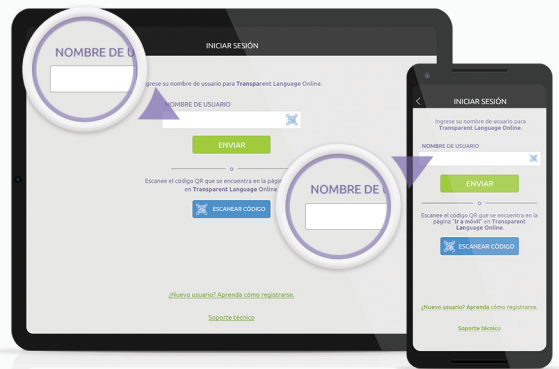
NOMBRE DE U

INICIAR SESIÓN

Ingrese su nombre de usuario para Transparent Language Online.

NOMBRE DE USUARIO

ENVIAR

o

Escanee el código QR que se encuentra en la págin en Transparent Language Online.

ESCANEAR CÓDIGO

¿Nuevo usuario? Aprenda cómo registrarse.

Soporte técnico

NOMBRE DE U

INICIAR SESIÓN

Ingrese su nombre de usuario para Transparent Language Online.

NOMBRE DE USUARIO

ENVIAR

o

Escanee el código QR que se encuentra en la página "Ir a móvil" en Transparent Language Online.

ESCANEAR CÓDIGO

¿Nuevo usuario? Aprenda cómo registrarse.

Soporte técnico